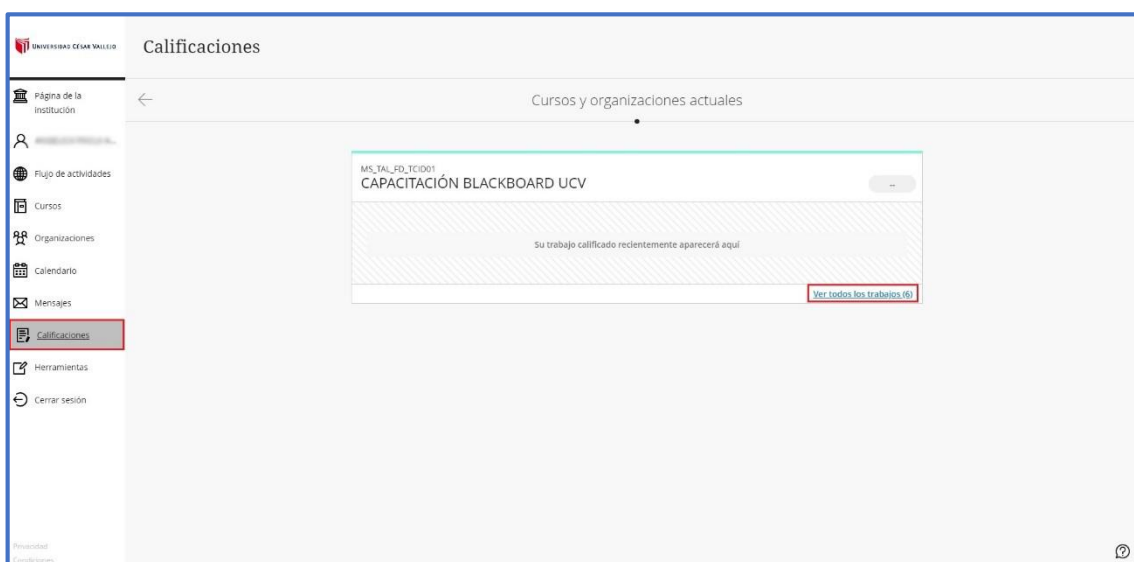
UNIVERSIDAD CÉSAR VALLEJO

Calificaciones

Página de la institución

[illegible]

Flujo de actividades

Cursos

Organizaciones

Calendario

Mensajes

Calificaciones

Herramientas

Cerrar sesión

Privacidad
Condiciones

Cursos y organizaciones actuales

MS_TAL_FD_TCID01
CAPACITACIÓN BLACKBOARD UCV

--

Su trabajo calificado recientemente aparecerá aquí

Ver todos los trabajos (6)